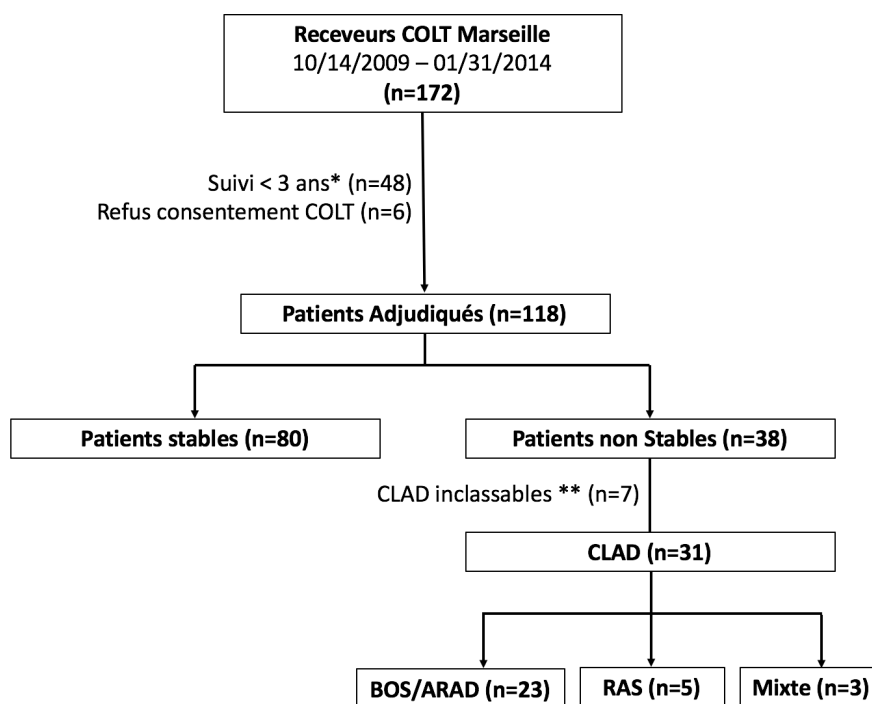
**Receveurs COLT Marseille**
10/14/2009 – 01/31/2014
**(n=172)**

Suivi < 3 ans* (n=48)
Refus consentement COLT (n=6)

**Patients Adjudiqués (n=118)**

**Patients stables (n=80)**

**Patients non Stables (n=38)**

CLAD inclassables ** (n=7)

**CLAD (n=31)**

**BOS/ARAD (n=23)**

**RAS (n=5)**

**Mixte (n=3)**